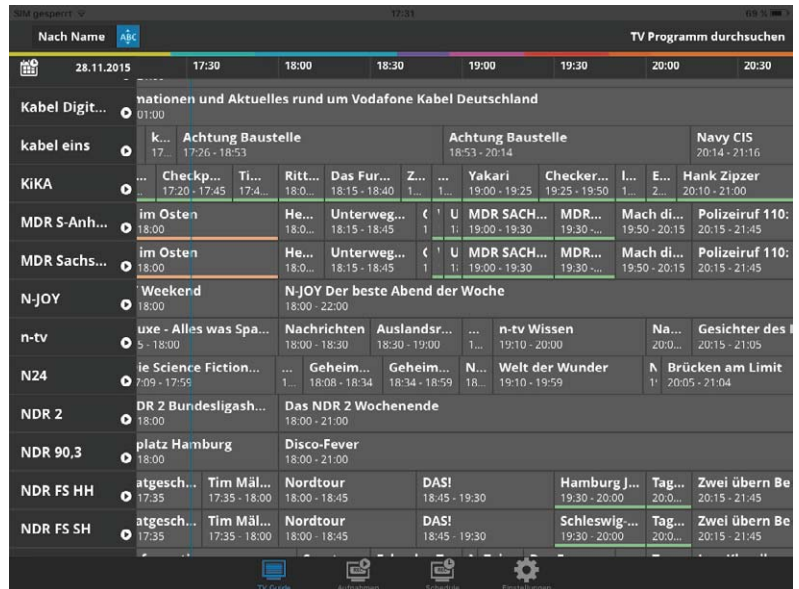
SIM gesperrt 17:31 69 %

Nach Name ABC TV Programm durchsuchen

28.11.2015 17:30 18:00 18:30 19:00 19:30 20:00 20:30

Kabel Digit... nationen und Aktuelles rund um Vodafone Kabel Deutschland 01:00

kabel eins k... 17... Achtung Baustelle 17:26 - 18:53 Achtung Baustelle 18:53 - 20:14 Navy CIS 20:14 - 21:16

KiKA Checkp... 17:20 - 17:45 Ti... 17:4... Ritt... 18:0... Das Fur... 18:15 - 18:40 Z... 1... ... 1... Yakari 19:00 - 19:25 Checker... 19:25 - 19:50 I... 1... E... 2... Hank Zipzer 20:10 - 21:00

MDR S-Anh... im Osten 18:00 He... 18:0... Unterweg... 18:15 - 18:45 U MDR SACH... 19:00 - 19:30 MDR... 19:30 -... Mach di... 19:50 - 20:15 Polizeiruf 110: 20:15 - 21:45

MDR Sachs... im Osten 18:00 He... 18:0... Unterweg... 18:15 - 18:45 U MDR SACH... 19:00 - 19:30 MDR... 19:30 -... Mach di... 19:50 - 20:15 Polizeiruf 110: 20:15 - 21:45

N-JOY Weekend 18:00 N-JOY Der beste Abend der Woche 18:00 - 22:00

n-tv uxe - Alles was Spa... 5 - 18:00 Nachrichten 18:00 - 18:30 Auslandsr... 18:30 - 19:00 ... 1... n-tv Wissen 19:10 - 20:00 Na... 20:0... Gesichter des 20:15 - 21:05

N24 ie Science Fiction... 7:09 - 17:59 ... 1... Geheim... 18:08 - 18:34 Geheim... 18:34 - 18:59 N... 18... Welt der Wunder 19:10 - 19:59 N 1 Brücken am Limit 20:05 - 21:04

NDR 2 DR 2 Bundesligash... 18:00 Das NDR 2 Wochenende 18:00 - 21:00

NDR 90,3 platz Hamburg 18:00 Disco-Fever 18:00 - 21:00

NDR FS HH atgesch... 17:35 Tim Mäl... 17:35 - 18:00 Nordtour 18:00 - 18:45 DAS! 18:45 - 19:30 Hamburg J... 19:30 - 20:00 Tag... 20:0... Zwei übern Be 20:15 - 21:45

NDR FS SH atgesch... 17:35 Tim Mäl... 17:35 - 18:00 Nordtour 18:00 - 18:45 DAS! 18:45 - 19:30 Schleswig-... 19:30 - 20:00 Tag... 20:0... Zwei übern Be 20:15 - 21:45

TV Guide Aufnahmen Schedule Einstellungen